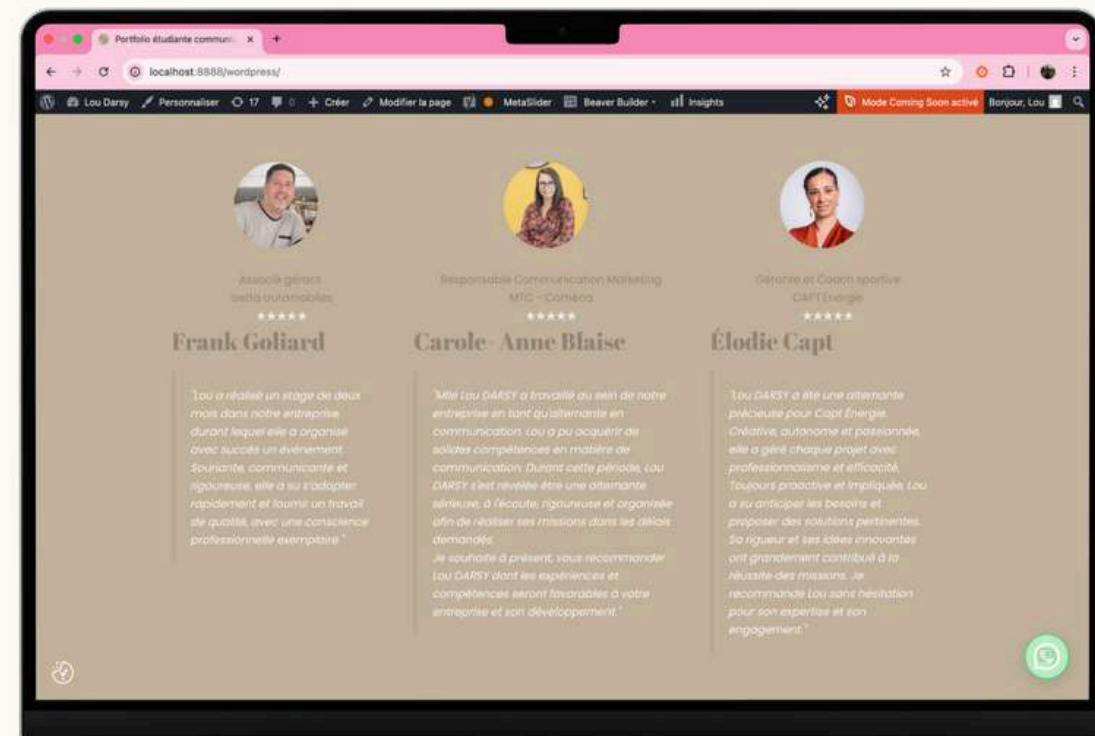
Portfolio étudiante commun

localhost:8888/wordpress/

Lou Darsy Personnaliser 17 0 + Créer Modifier la page MetaSlider Beaver Builder Insights Mode Coming Soon activé Bonjour, Lou

Associé gérant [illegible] automobiles
★★★★★
Frank Goliard

"Lou a réalisé un stage de deux mois dans notre entreprise durant lequel elle a organisé avec succès un événement. Souriante, communicante et rigoureuse, elle a su s'adapter rapidement et fournir un travail de qualité, avec une conscience professionnelle exemplaire."

Responsable Communication Marketing MTC - Comeca
★★★★★
Carole- Anne Blaise

"Mlle Lou DARSY a travaillé au sein de notre entreprise en tant qu'alternante en communication. Lou a pu acquérir de solides compétences en matière de communication. Durant cette période, Lou DARSY s'est révélée être une alternante sérieuse, à l'écoute, rigoureuse et organisée afin de réaliser ses missions dans les délais demandés.
Je souhaite à présent, vous recommander Lou DARSY dont les expériences et compétences seront favorables à votre entreprise et son développement."

Gérante et Coach sportive CAPT'Energie
★★★★★
Élodie Capt

"Lou DARSY a été une alternante précieuse pour Capt Énergie. Créative, autonome et passionnée, elle a géré chaque projet avec professionnalisme et efficacité. Toujours proactive et impliquée, Lou a su anticiper les besoins et proposer des solutions pertinentes. Sa rigueur et ses idées innovantes ont grandement contribué à la réussite des missions. Je recommande Lou sans hésitation pour son expertise et son engagement."